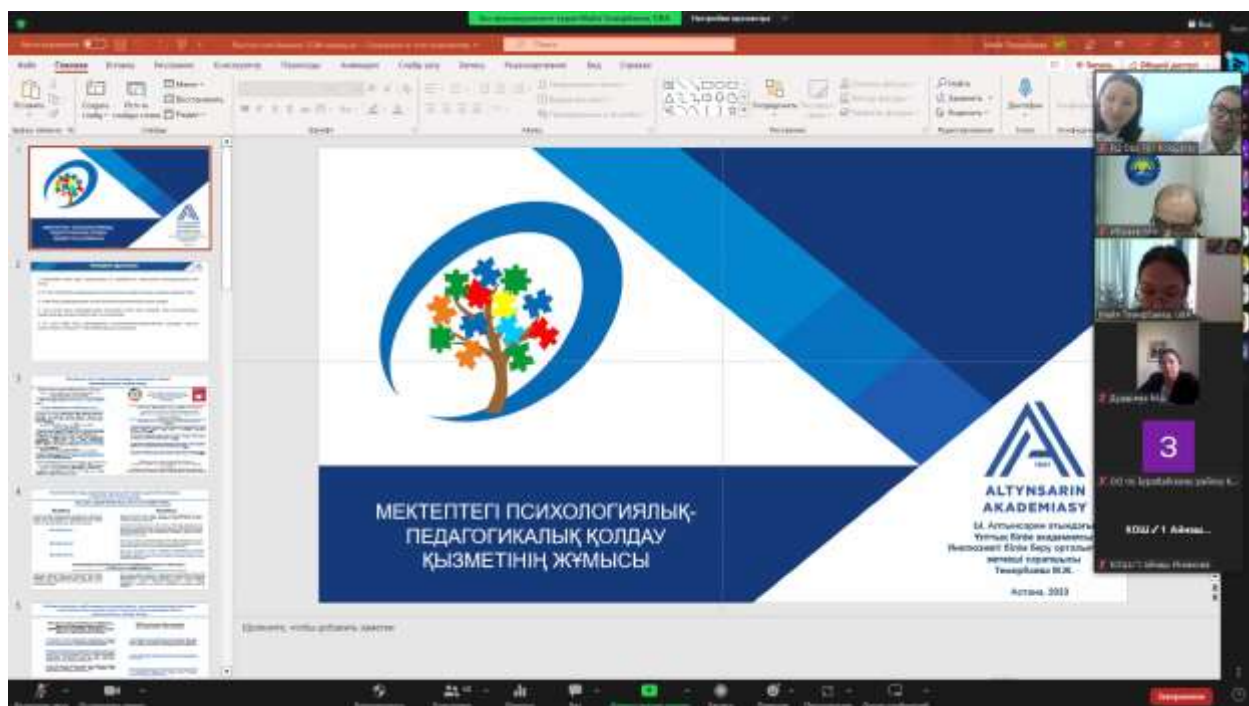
МЕКТЕПТЕГІ ПСИХОЛОГИЯЛЫҚ-ПЕДАГОГИКАЛЫҚ ҚОЛДАУ ҚЫЗМЕТІНІҢ ЖҰМЫСЫ

ALTYNSARIN AKADEMIASY

Ы. Алтынсарин атындағы Ұлттық білім академиясы Инклюзивті білім беру орталығы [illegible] Темирбаева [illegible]

Астана, 2023

Щелкните, чтобы добавить заметки

3

КОШ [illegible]